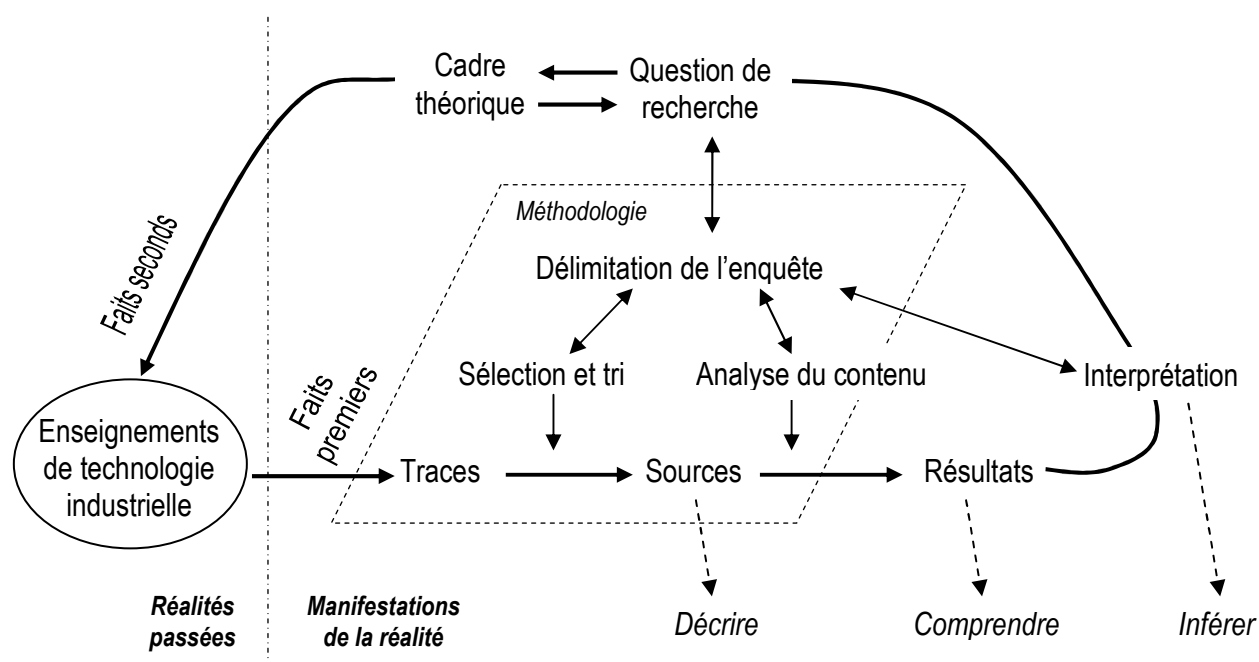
Cadre théorique

Question de recherche

Méthodologie

Faits seconds

Délimitation de l'enquête

Faits premiers

Sélection et tri

Analyse du contenu

Interprétation

Enseignements de technologie industrielle

Traces

Sources

Résultats

Réalités passées

Manifestations de la réalité

Décrire

Comprendre

Inférer